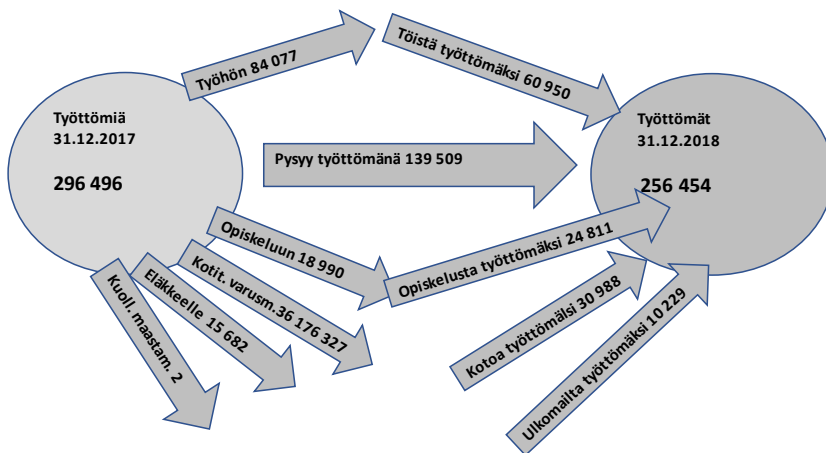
Työttömiä
31.12.2017

296 496

Työhön 84 077

Töistä työttömäksi 60 950

Työttömät
31.12.2018

256 454

Pysyy työttömänä 139 509

Opiskeluun 18 990

Opiskelusta työttömäksi 24 811

Kotit. varusm.36 176 327

Eläkkeelle 15 682

Kuoll. maastam. 2

Kotoa työttömäksi 30 988

Ulkomailta työttömäksi 10 229